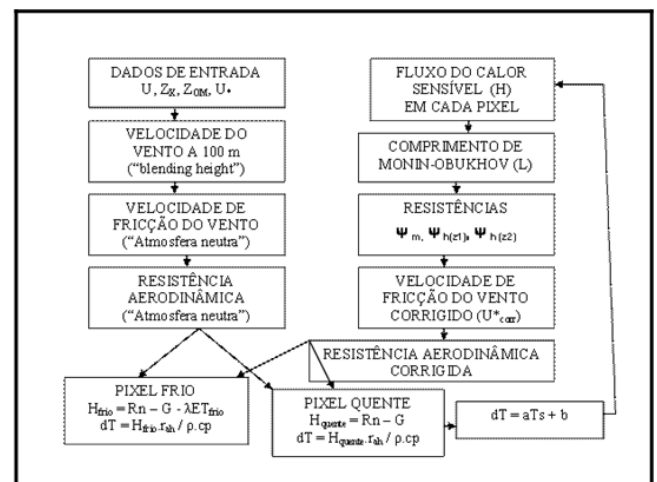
DADOS DE ENTRADA
U, $Z_X$, $Z_{0M}$, $U_*$

VELOCIDADE DO VENTO A 100 m
("blending height")

VELOCIDADE DE FRICÇÃO DO VENTO
("Atmosfera neutra")

RESISTÊNCIA AERODINÂMICA
("Atmosfera neutra")

FLUXO DO CALOR SENSÍVEL (H)
EM CADA PIXEL

COMPRIMENTO DE MONIN-OBUKHOV (L)

RESISTÊNCIAS
$\Psi_m$, $\Psi_{h(z1)}$, $\Psi_{h(z2)}$

VELOCIDADE DE FRICÇÃO DO VENTO CORRIGIDO ($U^*_{corr}$)

RESISTÊNCIA AERODINÂMICA CORRIGIDA

PIXEL FRIO
$H_{frio} = Rn - G - \lambda ET_{frio}$
$dT = H_{frio}.r_{ah} / \rho.cp$

PIXEL QUENTE
$H_{quente} = Rn - G$
$dT = H_{quente}.r_{ah} / \rho.cp$

$dT = aTs + b$